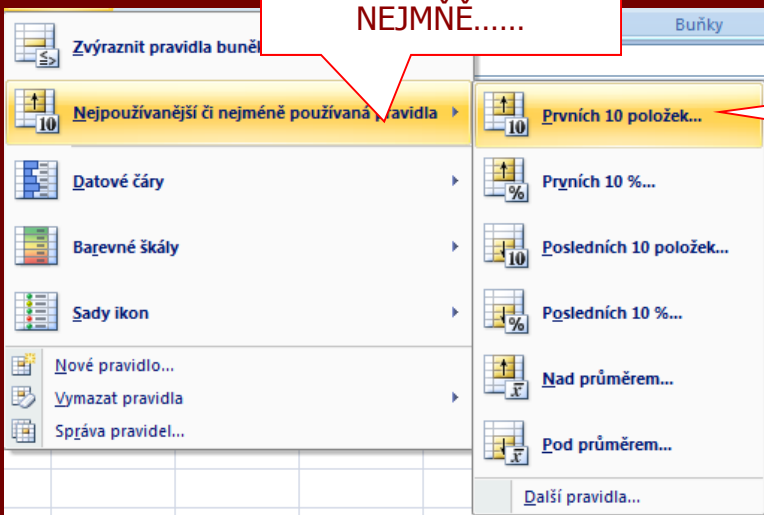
NEJMNĚ......

Buňky

Zvýraznit pravidla buněk

Nejpoužívanější či nejméně používaná pravidla

Datové čáry

Barevné škály

Sady ikon

Nové pravidlo...

Vymazat pravidla

Správa pravidel...

Prvních 10 položek...

Prvních 10 %...

Posledních 10 položek...

Posledních 10 %...

Nad průměrem...

Pod průměrem...

Další pravidla...